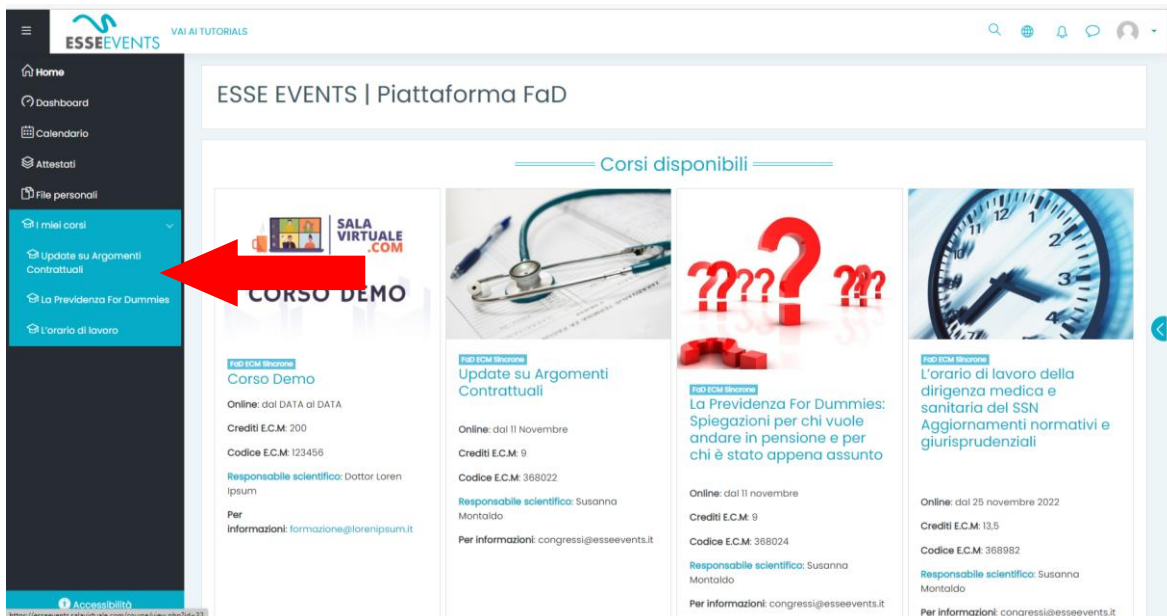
ESSEEVENTS VAI AI TUTORIALS

Home
Dashboard
Calendario
Attestati
File personali
I miei corsi
Update su Argomenti Contrattuali
La Previdenza For Dummies
L'orario di lavoro

Accessibilità

ESSE EVENTS | Piattaforma FaD

Corsi disponibili

SALA VIRTUALE .COM
CORSO DEMO

FaD ECM Sincrono
Corso Demo
Online: dal DATA al DATA
Crediti E.C.M: 200
Codice E.C.M: 123456
Responsabile scientifico: Dottor Loren Ipsum
Per informazioni: formazione@lorenipsum.it

FaD ECM Sincrono
Update su Argomenti Contrattuali
Online: dal 11 Novembre
Crediti E.C.M: 9
Codice E.C.M: 368022
Responsabile scientifico: Susanna Montaldo
Per informazioni: congressi@esseevents.it

FaD ECM Sincrono
La Previdenza For Dummies: Spiegazioni per chi vuole andare in pensione e per chi è stato appena assunto
Online: dal 11 novembre
Crediti E.C.M: 9
Codice E.C.M: 368024
Responsabile scientifico: Susanna Montaldo
Per informazioni: congressi@esseevents.it

FaD ECM Sincrono
L'orario di lavoro della dirigenza medica e sanitaria del SSN Aggiornamenti normativi e giurisprudenziali
Online: dal 25 novembre 2022
Crediti E.C.M: 13,5
Codice E.C.M: 368982
Responsabile scientifico: Susanna Montaldo
Per informazioni: congressi@esseevents.it